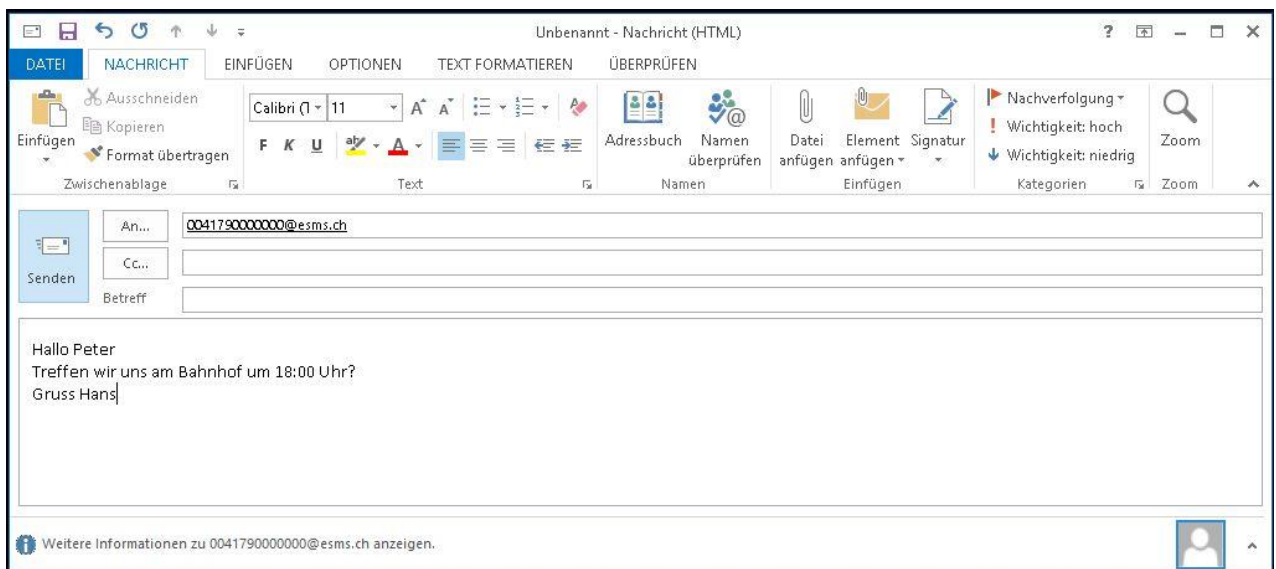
Unbenannt - Nachricht (HTML)

? 

DATEI NACHRICHT EINFÜGEN OPTIONEN TEXT FORMATIEREN ÜBERPRÜFEN

Ausschneiden
Kopieren
Einfügen
Format übertragen
Zwischenablage

Calibri (T 11
F K U
Text

Adressbuch
Namen überprüfen
Namen

Datei anfügen
Element anfügen
Signatur
Einfügen

Nachverfolgung
Wichtigkeit: hoch
Wichtigkeit: niedrig
Kategorien

Zoom
Zoom

Senden
An...
0041790000000@esms.ch
Cc...
Betreff

Hallo Peter
Treffen wir uns am Bahnhof um 18:00 Uhr?
Gruss Hans

Weitere Informationen zu 0041790000000@esms.ch anzeigen.